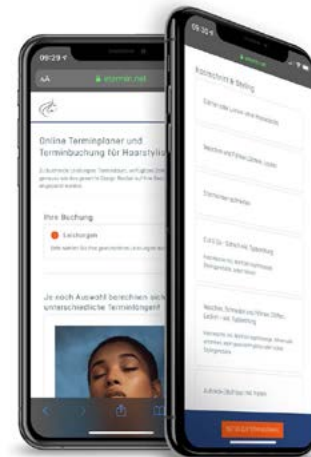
09:29

AA etermin.net

Online Terminplaner und Terminbuchung für Haarstylis

Ihre Buchung

Salzburgen

Je nach Auswahl berechnen sich unterschiedliche Terminlängen

09:30

Haarschnitt & Styling

Schneiden & Stylen

Trockenhaarschnitt

Cut Up - Schnitt inkl. Styling

Waschen, Schneiden und Föhnen (Damen, Laden), inkl. Styling

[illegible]